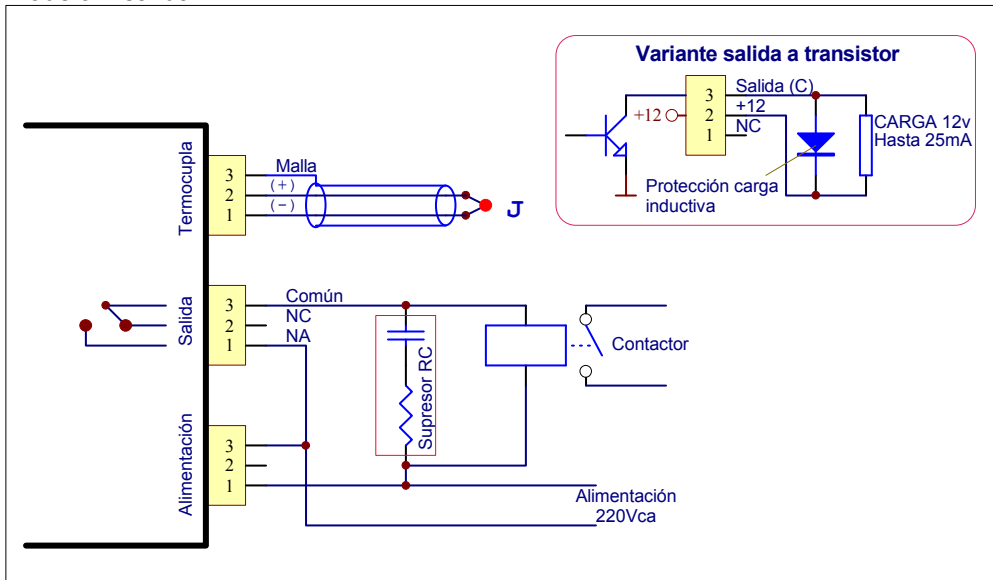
Variante salida a transistor

+12

3
2
1

Salida (C)
+12
NC

CARGA 12v
Hasta 25mA

Protección carga inductiva

Termocupla

3
2
1

Malla
(+)
(−)

J

Salida

3
2
1

Común
NC
NA

Supresor RC

Contactor

Alimentación

3
2
1

Alimentación
220Vca